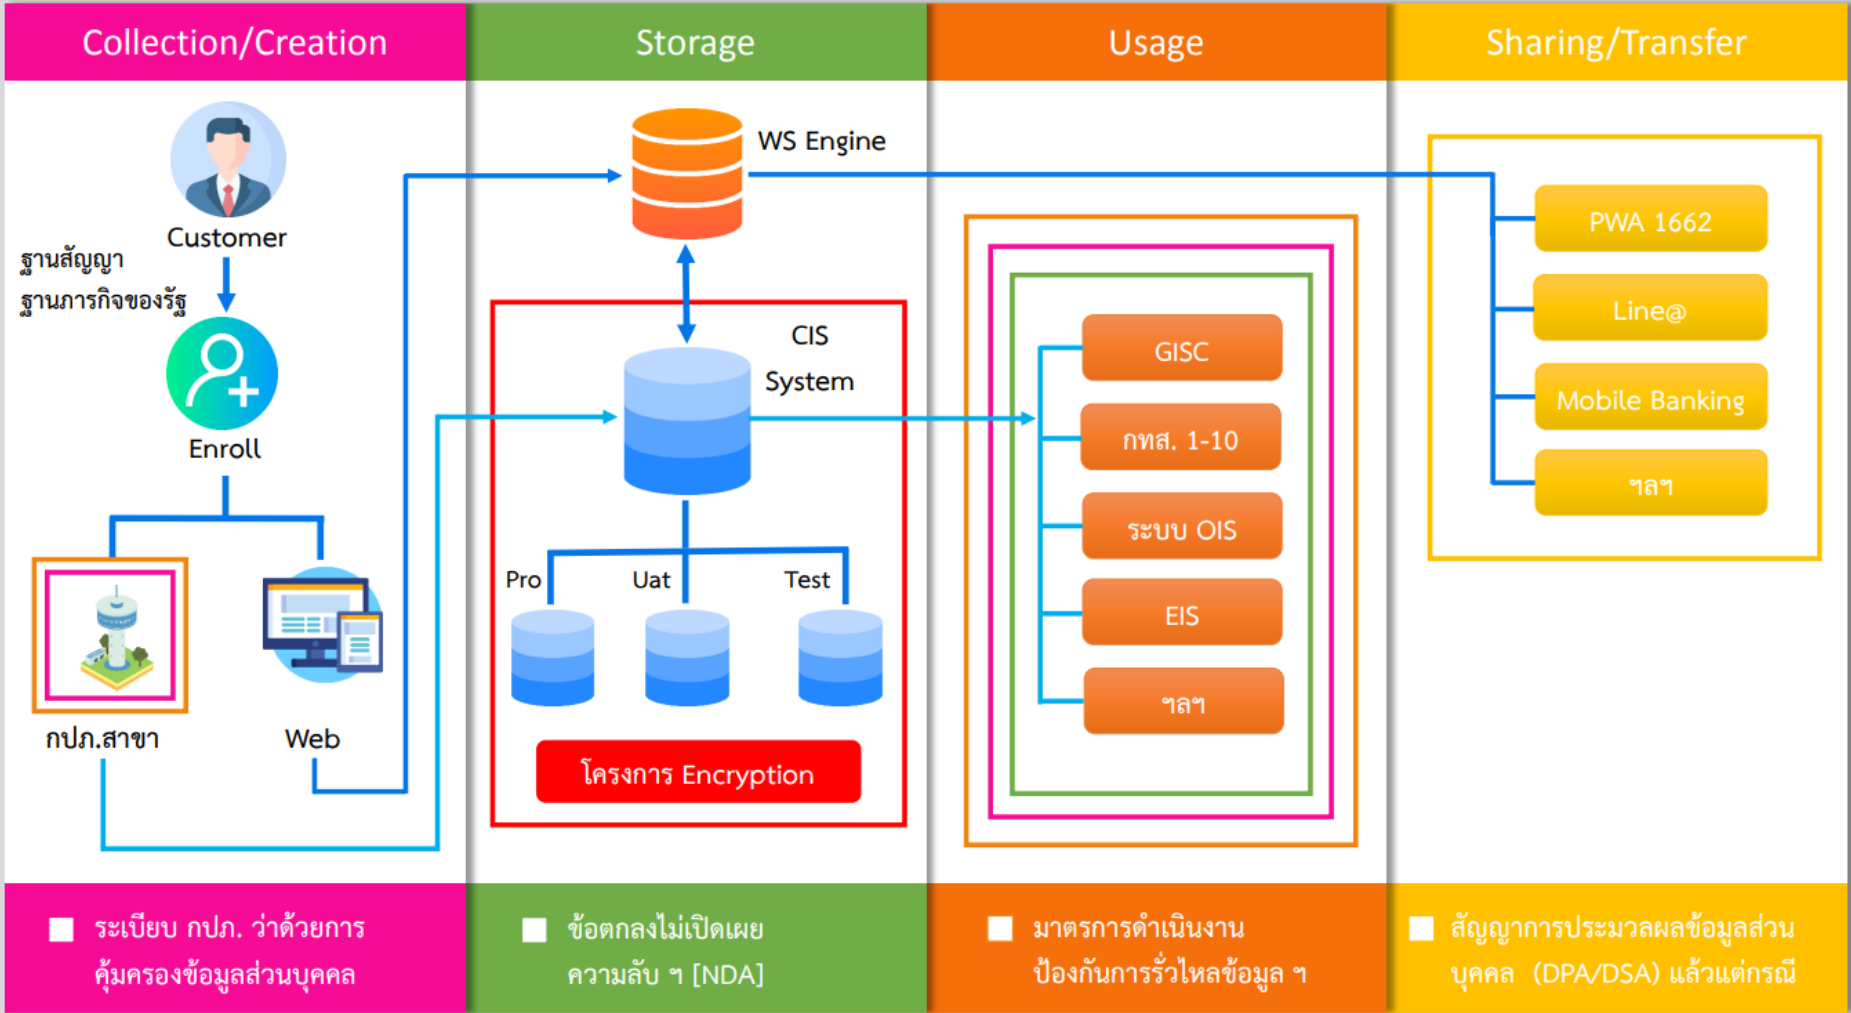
Collection/Creation

Storage

Usage

Sharing/Transfer

Customer

ฐานสัญญา
ฐานภารกิจของรัฐ

Enroll

กปภ.สาขา

Web

WS Engine

CIS System

Pro

Uat

Test

โครงการ Encryption

GISC

กทส. 1-10

ระบบ OIS

EIS

ฯลฯ

PWA 1662

Line@

Mobile Banking

ฯลฯ

ระเบียบ กปภ. ว่าด้วยการคุ้มครองข้อมูลส่วนบุคคล

ข้อตกลงไม่เปิดเผยความลับ ฯ [NDA]

มาตรการดำเนินงานป้องกันการรั่วไหลข้อมูล ฯ

สัญญาการประมวลผลข้อมูลส่วนบุคคล (DPA/DSA) แล้วแต่กรณี